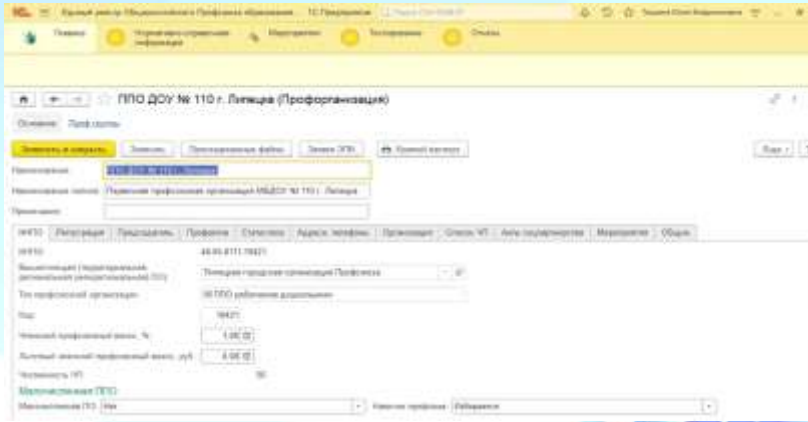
ППО ДОУ № 110 г. Липецка (Профорганизация)

Основное   Профгруппы

Записать и закрыть   Записать

Наименование:

Наименование полное:   Первичная профсоюзная организация МБДОУ № 110 г. Липецка

Примечание:

Регистрация   Председатель   Профактив   Статистика   Адреса, телефоны   Организация   Список УП   Акты ревизионных   Мероприятия   Общее

Вышестоящая (территориальная, региональная) организация ППО:   Липецкая городская организация Профсоюза

Тип профсоюзной организации:   ППО работников дошкольного

Код:   16421

Членский профсоюзный взнос, %:   1,00

Льготный членский профсоюзный взнос, руб:   0,00

Численность УП:   36

Малочисленная ППО

Малочисленная ПО:   Нет

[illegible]